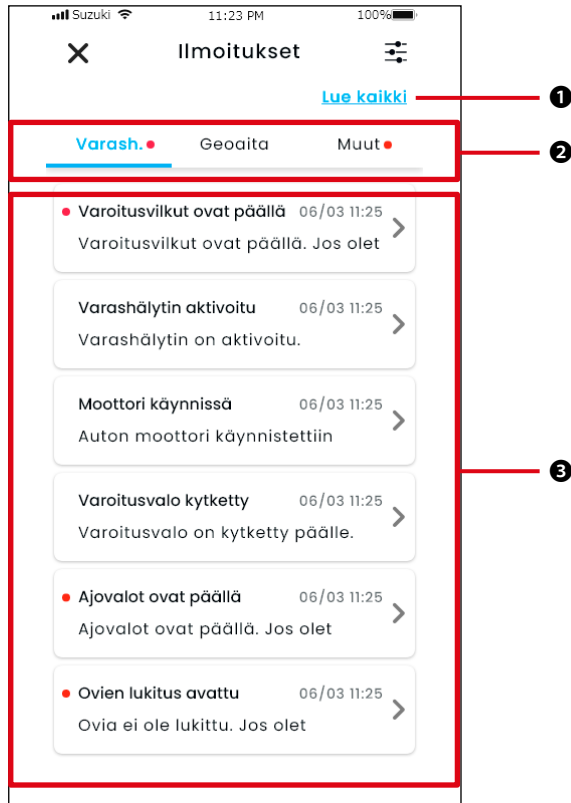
Suzuki 11:23 PM 100%

Ilmoitukset

Lue kaikki

❶

Varash. Geoaita Muut

❷

Varoitusvilkut ovat päällä 06/03 11:25
Varoitusvilkut ovat päällä. Jos olet

Varashälytin aktivoitu 06/03 11:25
Varashälytin on aktivoitu.

Moottori käynnissä 06/03 11:25
Auton moottori käynnistettiin

❸

Varoitusvalo kytketty 06/03 11:25
Varoitusvalo on kytketty päälle.

Ajovalot ovat päällä 06/03 11:25
Ajovalot ovat päällä. Jos olet

Ovien lukitus avattu 06/03 11:25
Ovia ei ole lukittu. Jos olet